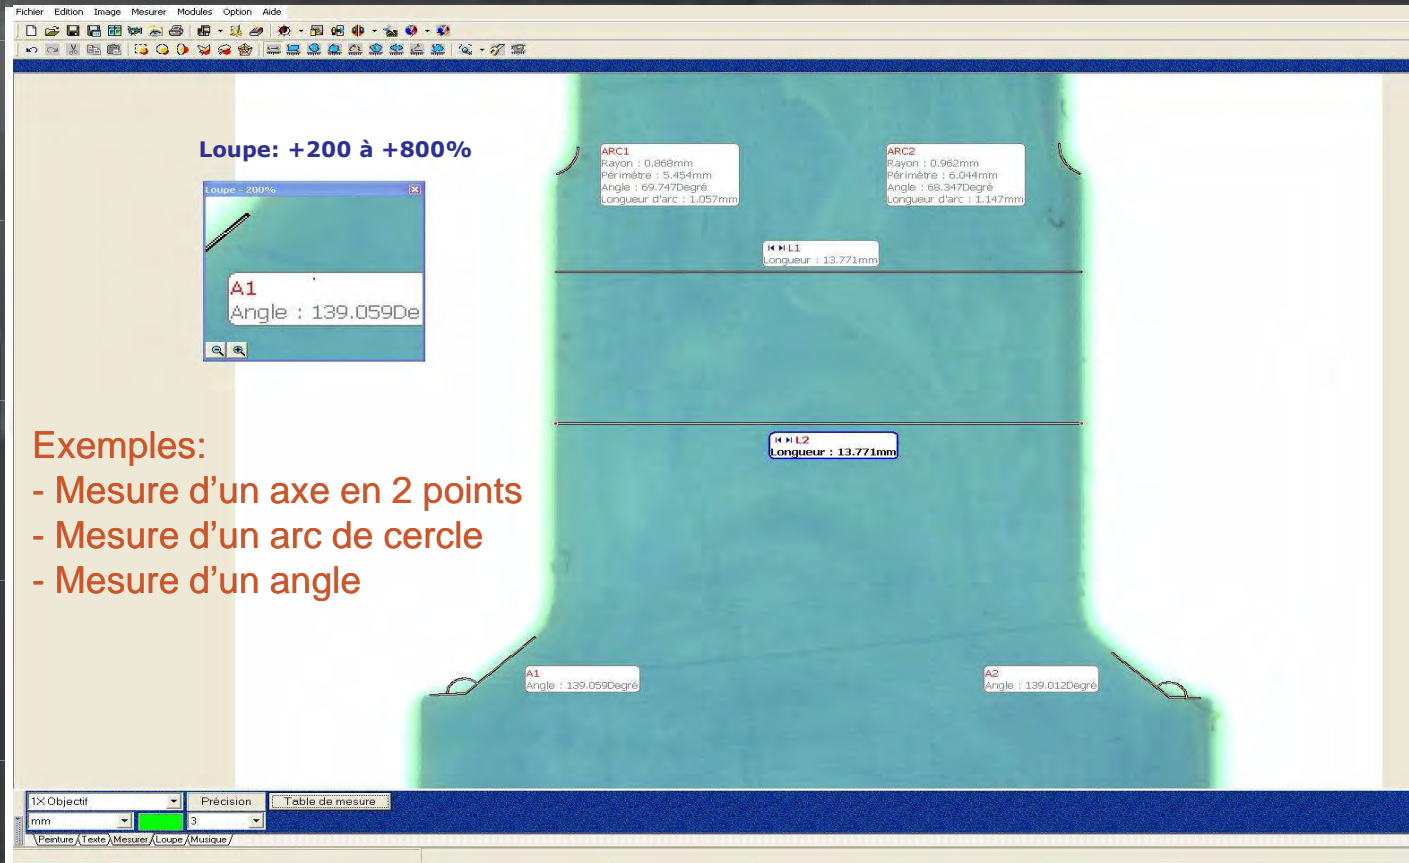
Fichier Edition Image Mesurer Modules Option Aide

Loupe: +200 à +800%

Loupe - 200%

A1
Angle : 139.059De

ARC1
Rayon : 0.868mm
Périmètre : 5.454mm
Angle : 69.747Degré
Longueur d'arc : 1.057mm

ARC2
Rayon : 0.962mm
Périmètre : 6.044mm
Angle : 68.347Degré
Longueur d'arc : 1.147mm

L1
Longueur : 13.771mm

L2
Longueur : 13.771mm

Exemples:
- Mesure d'un axe en 2 points
- Mesure d'un arc de cercle
- Mesure d'un angle

A1
Angle : 139.059Degré

A2
Angle : 139.012Degré

1X Objectif
Précision
Table de mesure
mm
3
Peinture Texte Mesurer Loupe Musique